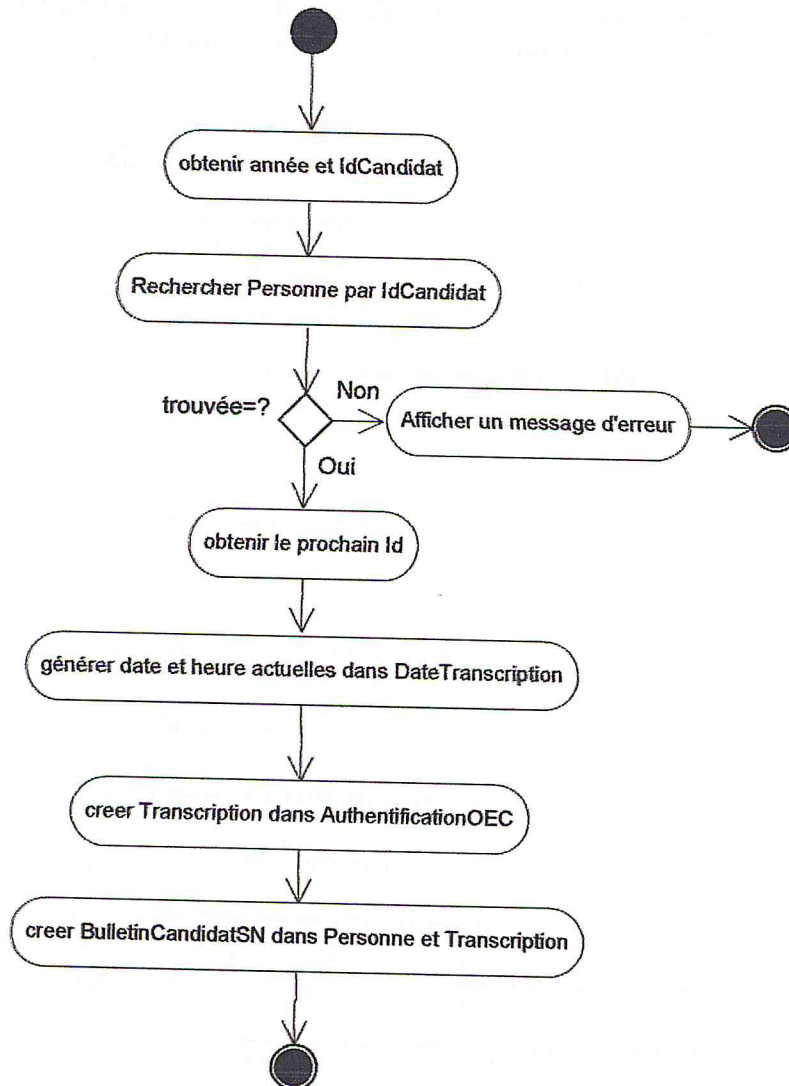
obtenir année et IdCandidat

Rechercher Personne par IdCandidat

trouvée=?

Non

Afficher un message d'erreur

Oui

obtenir le prochain Id

générer date et heure actuelles dans DateTranscription

creer Transcription dans AuthentificationOEC

creer BulletinCandidatSN dans Personne et Transcription